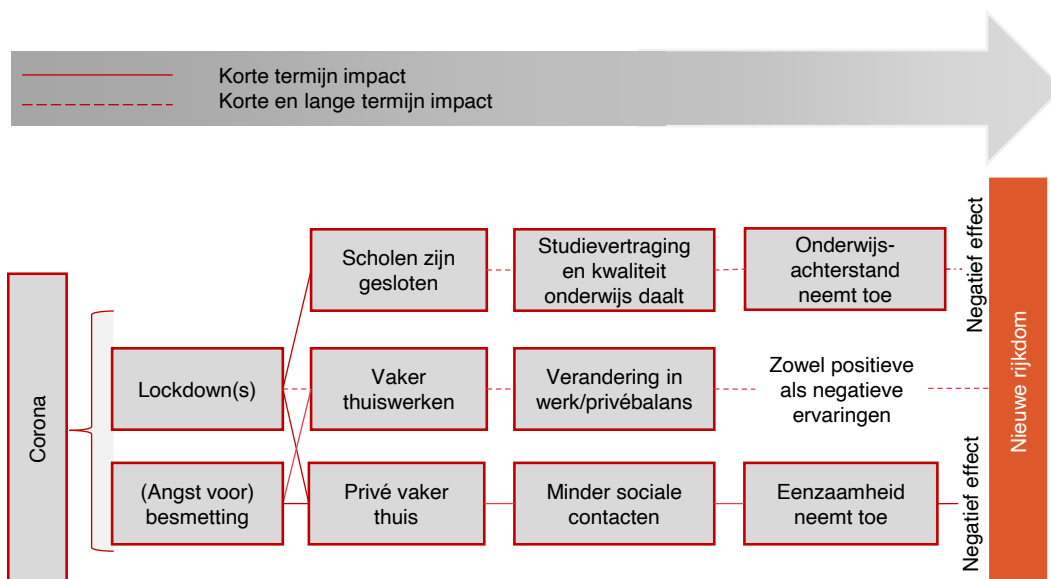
Korte termijn impact
Korte en lange termijn impact

Corona

Lockdown(s)

(Angst voor) besmetting

Scholen zijn gesloten

Vaker thuiswerken

Privé vaker thuis

Studievertraging en kwaliteit onderwijs daalt

Verandering in werk/privébalans

Minder sociale contacten

Onderwijs-achterstand neemt toe

Zowel positieve als negatieve ervaringen

Eenzaamheid neemt toe

Negatief effect

Negatief effect

Nieuwe rijkdom